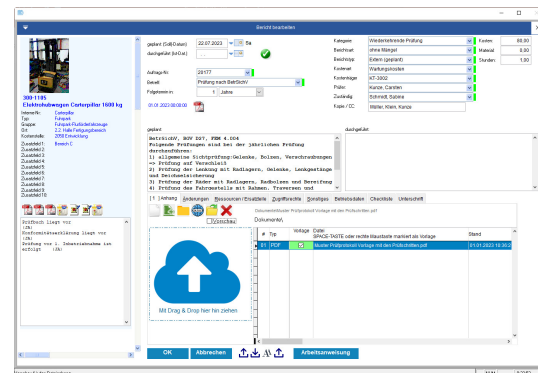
Bericht bearbeiten

300-1105
Elektrohubwagen Carterpillar 1600 kg

Internet-Nr.: Carterpillar
Typ: Fahrpark
Gruppe: Fahrpark-Flurförderfahrzeuge
Ort: 2.2. Halle Fertigungsbereich
Kostenstelle: 2050 Entwicklung
Zusatzfeld1: Bereich C
Zusatzfeld2:
Zusatzfeld3:
Zusatzfeld4:
Zusatzfeld5:
Zusatzfeld6:
Zusatzfeld7:
Zusatzfeld8:
Zusatzfeld9:
Zusatzfeld10:

Prüfbuch liegt vor :Ja
Konformitätserklärung liegt vor :Ja
Prüfung vor 1. Inbetriebnahme ist erfolgt :Ja

geplant (Soll-Datum): 22.07.2023 Bis
durchgeführt (Ist-Datum):

Auftrags-Nr.: 28177
Betreff: Prüfung nach BetrSichV
Folgetermin in: 1 Jahre

01.01.2023 00:00:00

Kategorie: Wiederkehrende Prüfung
Berichtsart: ohne Mängel
Berichtstyp: Extern (geplant)
Kostenart: Wartungskosten
Kostenträger: KT-3002
Prüfer: Kunze, Carsten
Zuständig: Schmidt, Sabine
Kopie / CC: Müller, Klein, Kunze

Kosten: 88,00
Material: 0,00
Stunden: 1,00

geplant
BetrSichV, BGV D27, FEM 4.004
Folgende Prüfungen sind bei der jährlichen Prüfung durchzuführen:
1) allgemeine Sichtprüfung(Gelenke, Bolzen, Verschraubungen
=> Prüfung auf Verschleiß
2) Prüfung der Lenkung mit Radlagern, Gelenke, Lenkgestänge und Deichselsicherung
3) Prüfung der Räder mit Radlagern, Radbolzen und Bereifung
4) Prüfung des Fahrgestells mit Rahmen, Traversen und

durchgeführt

Anhang | Änderungen | Ressourcen / Ersatzteile | Zugriffsrechte | Sonstiges | Betriebsdaten | Checkliste | Unterschrift

Dokumente\Muster Prüfprotokoll Vorlage mit den Prüfschritten.pdf
Vorschau
Dokumente\

| # | Typ | Vorlage | Datei SPACE-TASTE oder rechte Maustaste markiert als Vorlage | Stand |
|---|---|---|---|---|
| 01 | PDF | | Muster Prüfprotokoll Vorlage mit den Prüfschritten.pdf | 01.01.2023 10:30:2 |

Mit Drag & Drop hier hin ziehen

OK | Abbrechen | Arbeitsanweisung